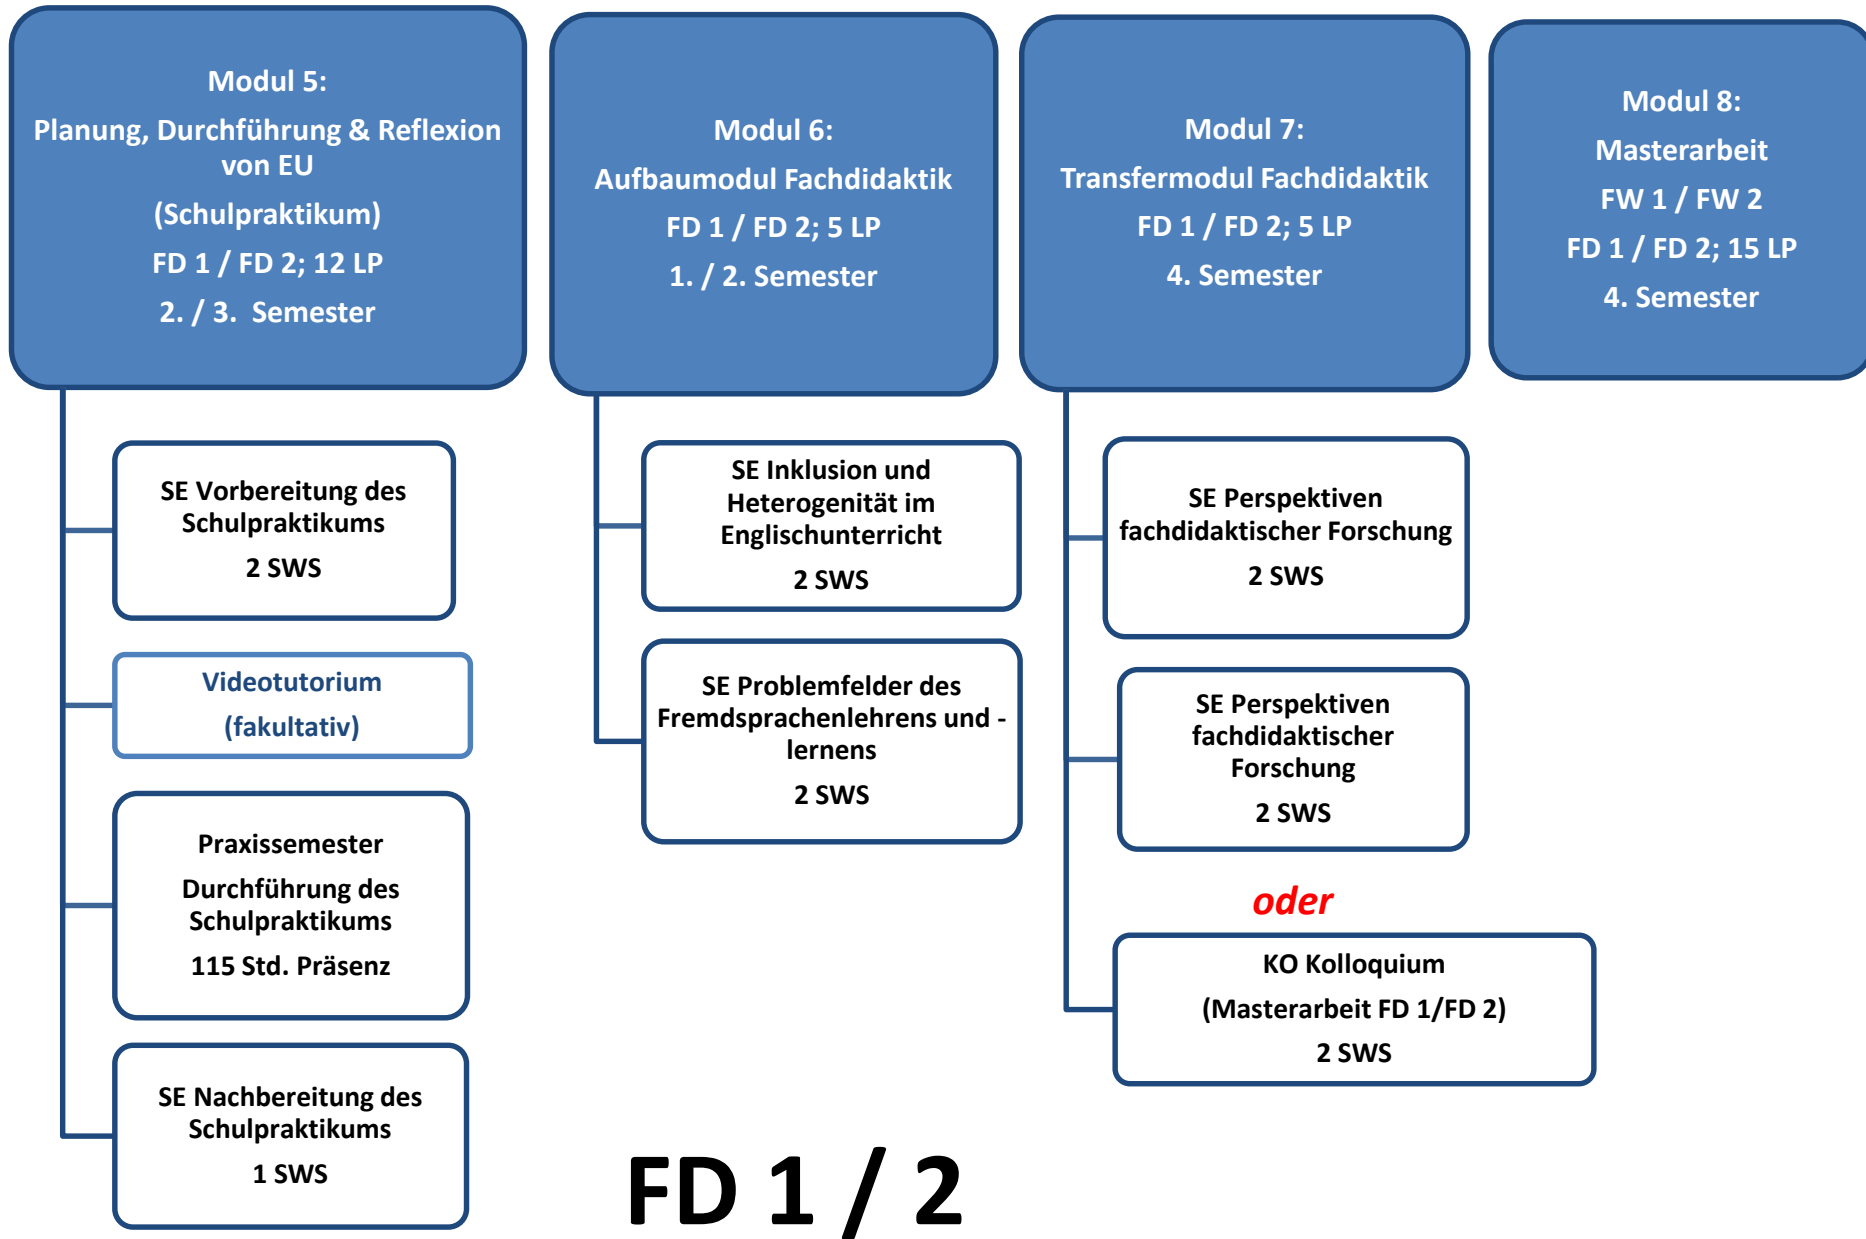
Modul 5:
Planung, Durchführung & Reflexion von EU
(Schulpraktikum)
FD 1 / FD 2; 12 LP
2. / 3. Semester

SE Vorbereitung des Schulpraktikums
2 SWS

Videotutorium
(fakultativ)

Praxissemester
Durchführung des Schulpraktikums
115 Std. Präsenz

SE Nachbereitung des Schulpraktikums
1 SWS

Modul 6:
Aufbaumodul Fachdidaktik
FD 1 / FD 2; 5 LP
1. / 2. Semester

SE Inklusion und Heterogenität im Englischunterricht
2 SWS

SE Problemfelder des Fremdsprachenlehrens und -lernens
2 SWS

Modul 7:
Transfermodul Fachdidaktik
FD 1 / FD 2; 5 LP
4. Semester

SE Perspektiven fachdidaktischer Forschung
2 SWS

SE Perspektiven fachdidaktischer Forschung
2 SWS

oder

KO Kolloquium
(Masterarbeit FD 1/FD 2)
2 SWS

Modul 8:
Masterarbeit
FW 1 / FW 2
FD 1 / FD 2; 15 LP
4. Semester

FD 1 / 2